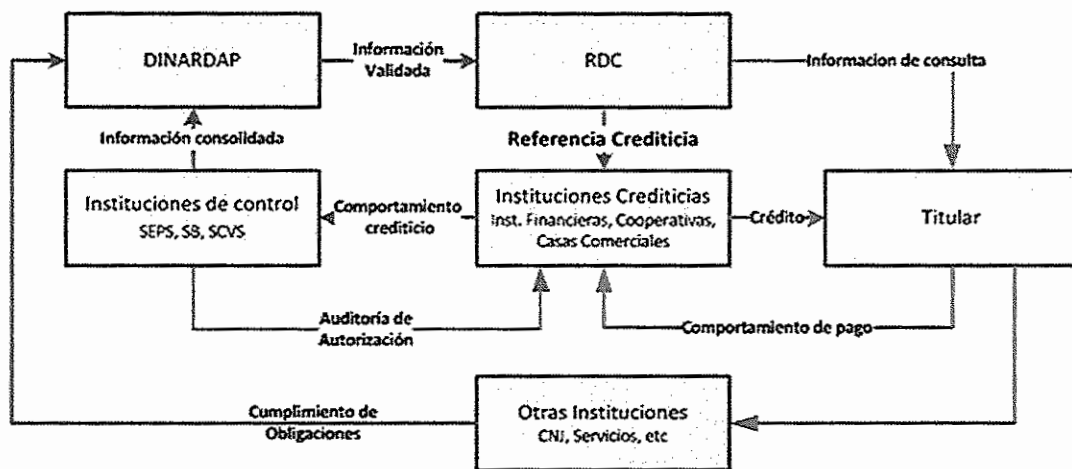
DINARDAP

Información Validada

RDC

Informacion de consulta

Información consolidada

Referencia Crediticia

Instituciones de control
SEPS, SB, SCVS

Comportamiento crediticio

Instituciones Crediticias
Inst. Financieras, Cooperativas, Casas Comerciales

Crédito

Titular

Auditoría de Autorización

Comportamiento de pago

Cumplimiento de Obligaciones

Otras Instituciones
CNJ, Servicios, etc